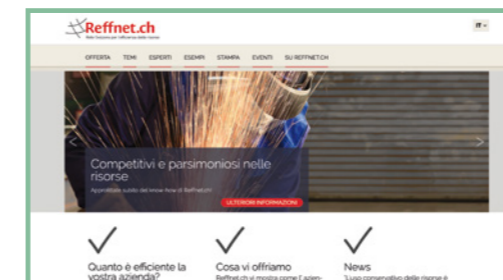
Reffnet.ch

Rete Svizzera per l'efficienza delle risorse

IT

OFFERTA TEMI ESPERTI ESEMPI STAMPA EVENTI SU REFFNET.CH

Competitivi e parsimoniosi nelle risorse

Approfittate subito del know-how di Reffnet.ch

ULTERIORI INFORMAZIONI

Quanto è efficiente la vostra azienda?

Cosa vi offriamo

Reffnet.ch vi mostra come l'azien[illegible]

News

"L'uso conservativo delle risorse è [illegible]